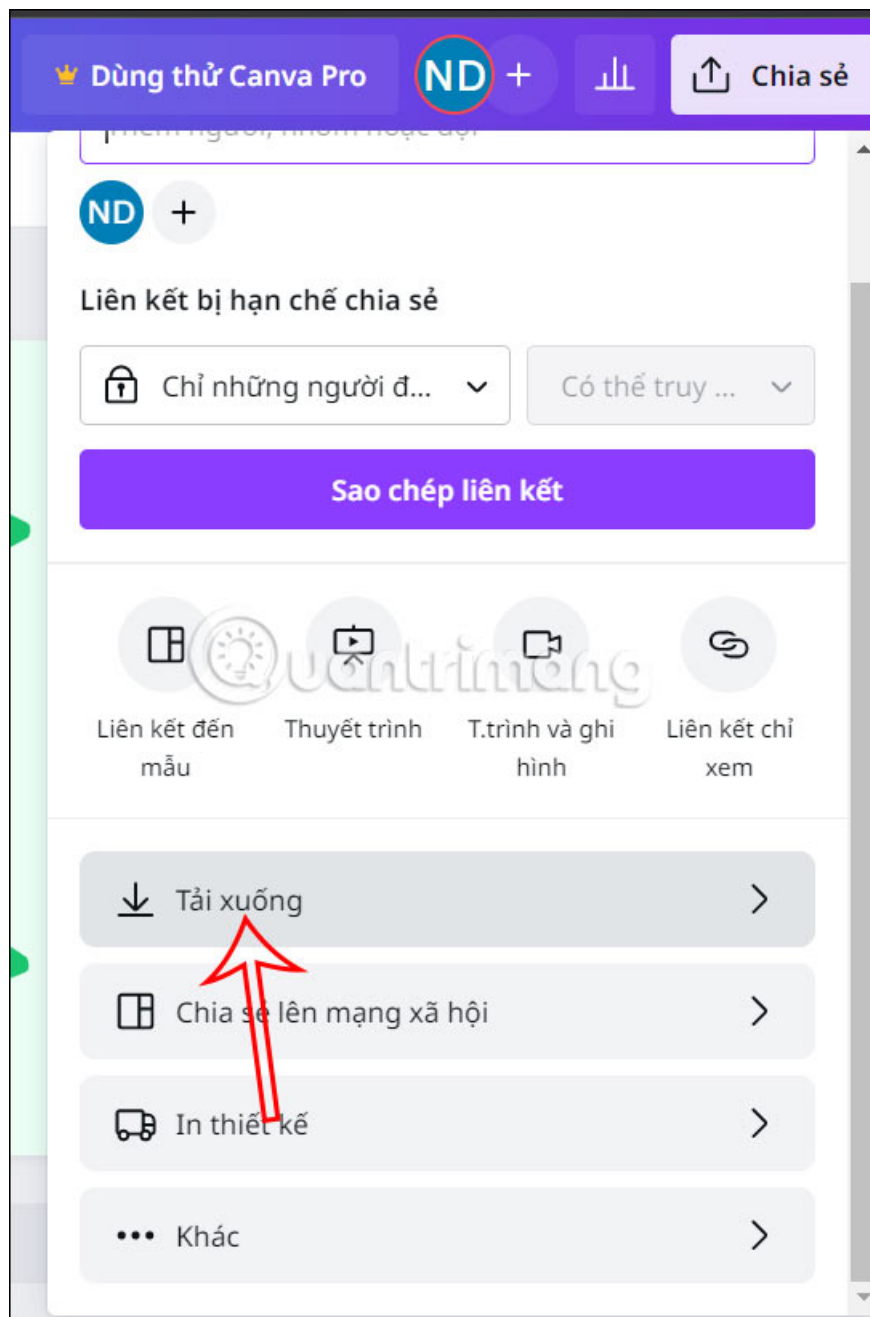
Dùng thử Canva Pro

ND +

Chia sẻ

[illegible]

ND +

Liên kết bị hạn chế chia sẻ

Chỉ những người đ...

Có thể truy ...

Sao chép liên kết

Liên kết đến mẫu

Thuyết trình

T.trình và ghi hình

Liên kết chỉ xem

Quantrimang

Tải xuống

Chia sẻ lên mạng xã hội

In thiết kế

Khác